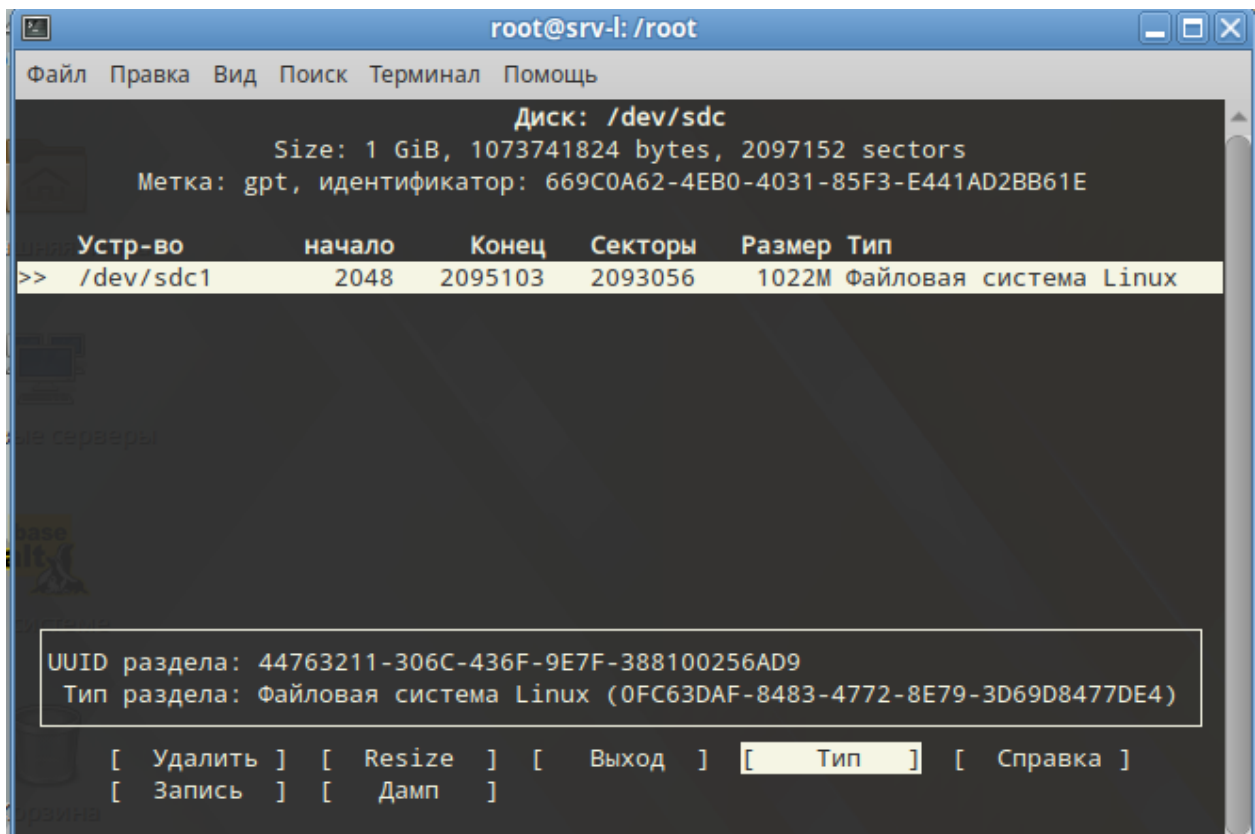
root@srv-l: /root

Файл Правка Вид Поиск Терминал Помощь

Диск: /dev/sdc
Size: 1 GiB, 1073741824 bytes, 2097152 sectors
Метка: gpt, идентификатор: 669C0A62-4EB0-4031-85F3-E441AD2BB61E

| | Устр-во | начало | Конец | Секторы | Размер | Тип |
|---|---|---|---|---|---|---|
| >> | /dev/sdc1 | 2048 | 2095103 | 2093056 | 1022M | Файловая система Linux |

UUID раздела: 44763211-306C-436F-9E7F-388100256AD9
Тип раздела: Файловая система Linux (0FC63DAF-8483-4772-8E79-3D69D8477DE4)

[ Удалить ] [ Resize ] [ Выход ] [ Тип ] [ Справка ]
[ Запись ] [ Дамп ]